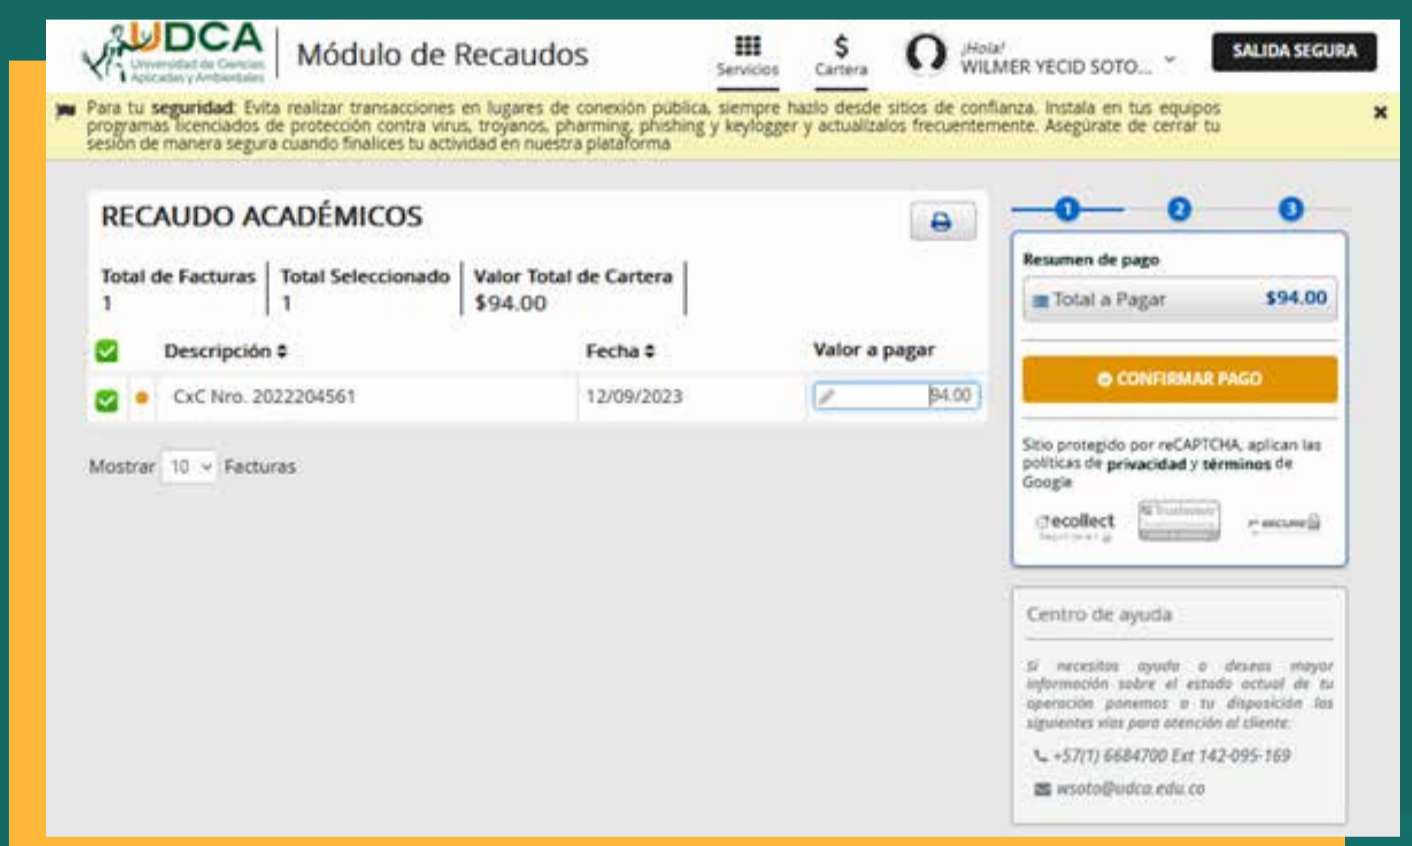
UDCA
Universidad de Ciencias Aplicadas y Ambientales

Módulo de Recaudos

Servicios
Cartera

¡Hola!
WILMER YECID SOTO...

SALIDA SEGURA

Para tu **seguridad**: Evita realizar transacciones en lugares de conexión pública, siempre hazlo desde sitios de confianza. Instala en tus equipos programas licenciados de protección contra virus, troyanos, pharming, phishing y keylogger y actualízalos frecuentemente. Asegúrate de cerrar tu sesión de manera segura cuando finalices tu actividad en nuestra plataforma

×

RECAUDO ACADÉMICOS

| Total de Facturas | Total Seleccionado | Valor Total de Cartera |
|---|---|---|
| 1 | 1 | $94.00 |

| | | Descripción | Fecha | Valor a pagar |
|---|---|---|---|---|
| | | CxC Nro. 2022204561 | 12/09/2023 | 94.00 |

Mostrar 10 Facturas

1 2 3

Resumen de pago
Total a Pagar $94.00

CONFIRMAR PAGO

Sitio protegido por reCAPTCHA, aplican las políticas de **privacidad** y **términos** de Google

recollect
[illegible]
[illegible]

Centro de ayuda

Si necesitas ayuda o deseas mayor información sobre el estado actual de tu operación ponemos a tu disposición las siguientes vías para atención al cliente:

+57(1) 6684700 Ext 142-095-169

wsoto@udca.edu.co